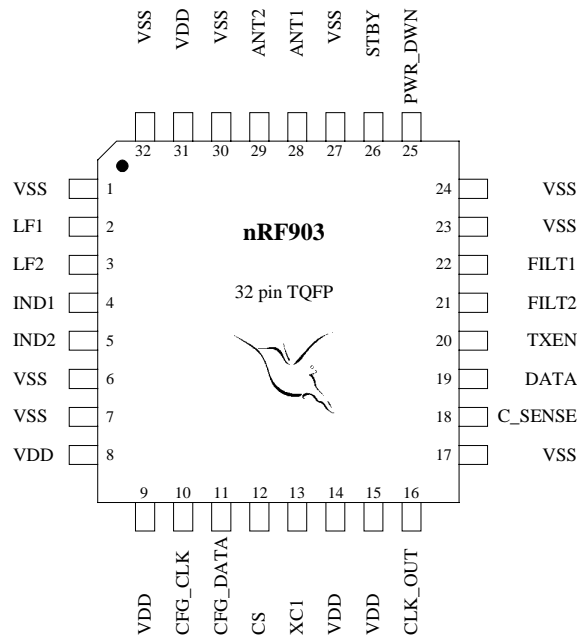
VSS VDD VSS ANT2 ANT1 VSS STBY PWR_DWN

32 31 30 29 28 27 26 25

VSS 1
LF1 2
LF2 3
IND1 4
IND2 5
VSS 6
VSS 7
VDD 8

nRF903

32 pin TQFP

24 VSS
23 VSS
22 FILT1
21 FILT2
20 TXEN
19 DATA
18 C_SENSE
17 VSS

9 10 11 12 13 14 15 16

VDD CFG_CLK CFG_DATA CS XC1 VDD VDD CLK_OUT